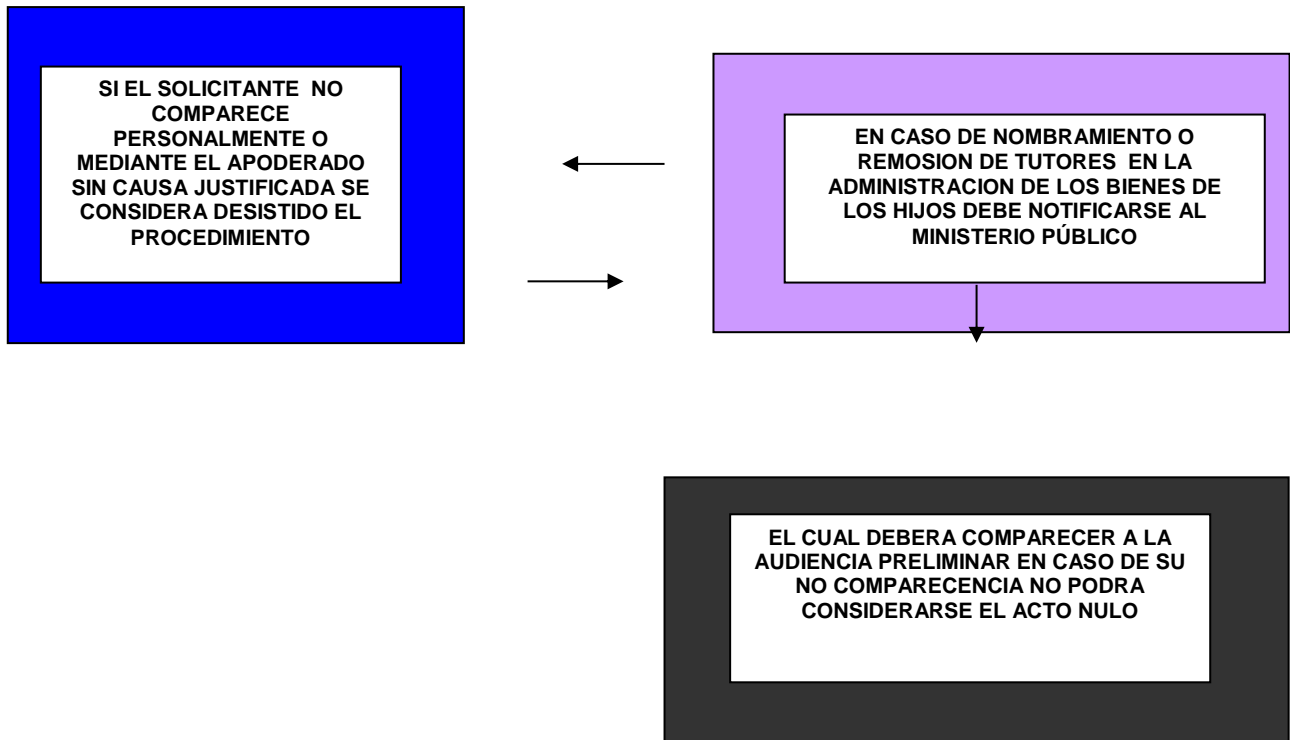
SI EL SOLICITANTE NO COMPARECE PERSONALMENTE O MEDIANTE EL APODERADO SIN CAUSA JUSTIFICADA SE CONSIDERA DESISTIDO EL PROCEDIMIENTO

EN CASO DE NOMBRAMIENTO O REMOSION DE TUTORES EN LA ADMINISTRACION DE LOS BIENES DE LOS HIJOS DEBE NOTIFICARSE AL MINISTERIO PÚBLICO

EL CUAL DEBERA COMPARECER A LA AUDIENCIA PRELIMINAR EN CASO DE SU NO COMPARECENCIA NO PODRA CONSIDERARSE EL ACTO NULO